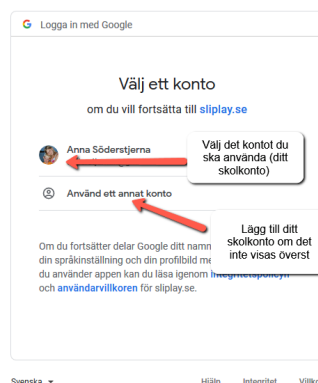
G Logga in med Google

Välj ett konto

om du vill fortsätta till sliplay.se

Anna Söderstjerna

Välj det kontot du ska använda (ditt skolkonto)

Använd ett annat konto

Lägg till ditt skolkonto om det inte visas överst

Om du fortsätter delar Google ditt namn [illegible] din språkinställning och din profilbild me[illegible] du använder appen kan du läsa igenom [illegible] och användarvillkoren för sliplay.se.

Svenska ▾ Hjälp Integritet Villk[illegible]